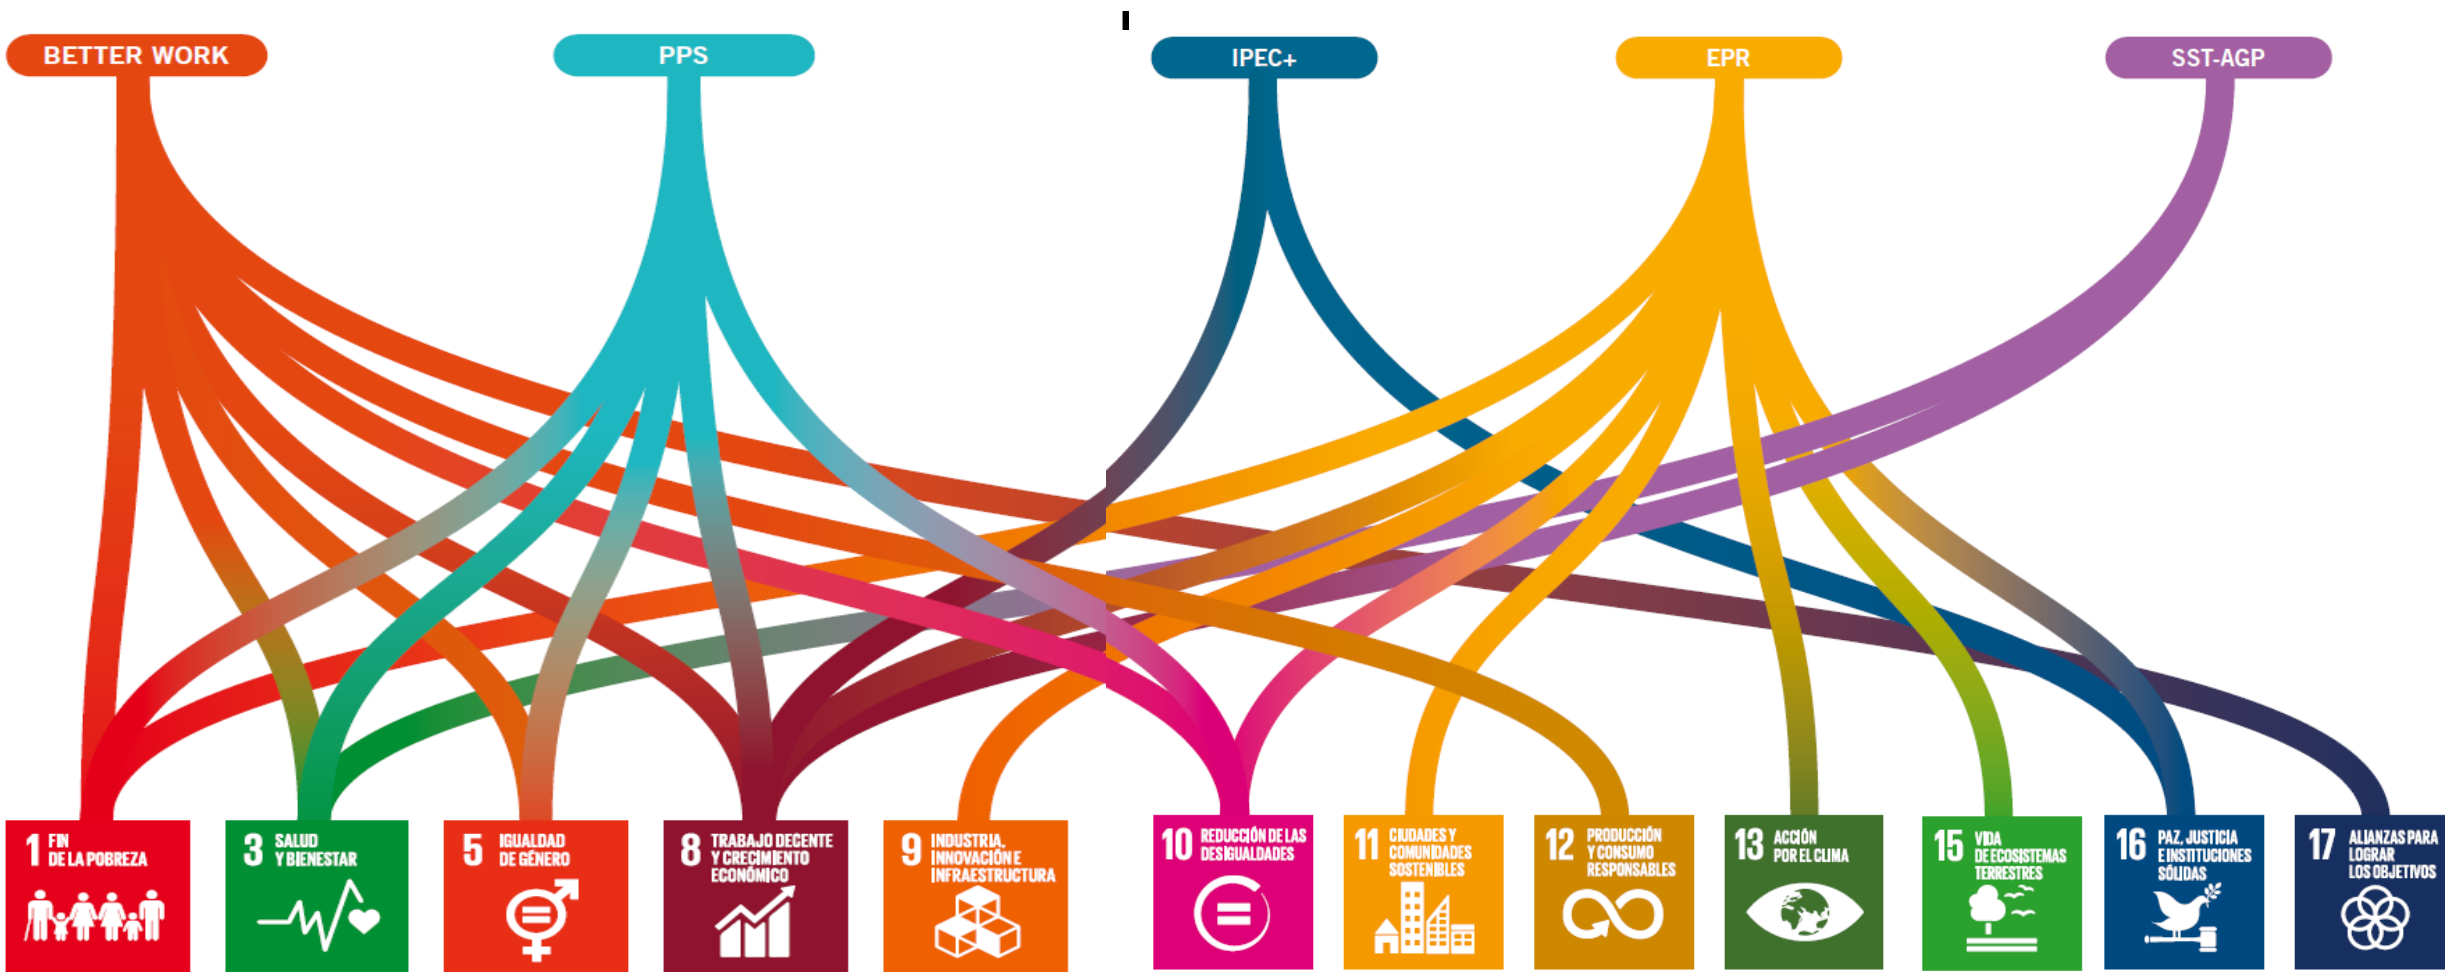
BETTER WORK

PPS

IPEC+

EPR

SST-AGP

1 FIN DE LA POBREZA

3 SALUD Y BIENESTAR

5 IGUALDAD DE GÉNERO

8 TRABAJO DECENTE Y CRECIMIENTO ECONÓMICO

9 INDUSTRIA, INNOVACIÓN E INFRAESTRUCTURA

10 REDUCCIÓN DE LAS DESIGUALDADES

11 CIUDADES Y COMUNIDADES SOSTENIBLES

12 PRODUCCIÓN Y CONSUMO RESPONSABLES

13 ACCIÓN POR EL CLIMA

15 VIDA DE ECOSISTEMAS TERRESTRES

16 PAZ, JUSTICIA E INSTITUCIONES SÓLIDAS

17 ALIANZAS PARA LOGRAR LOS OBJETIVOS